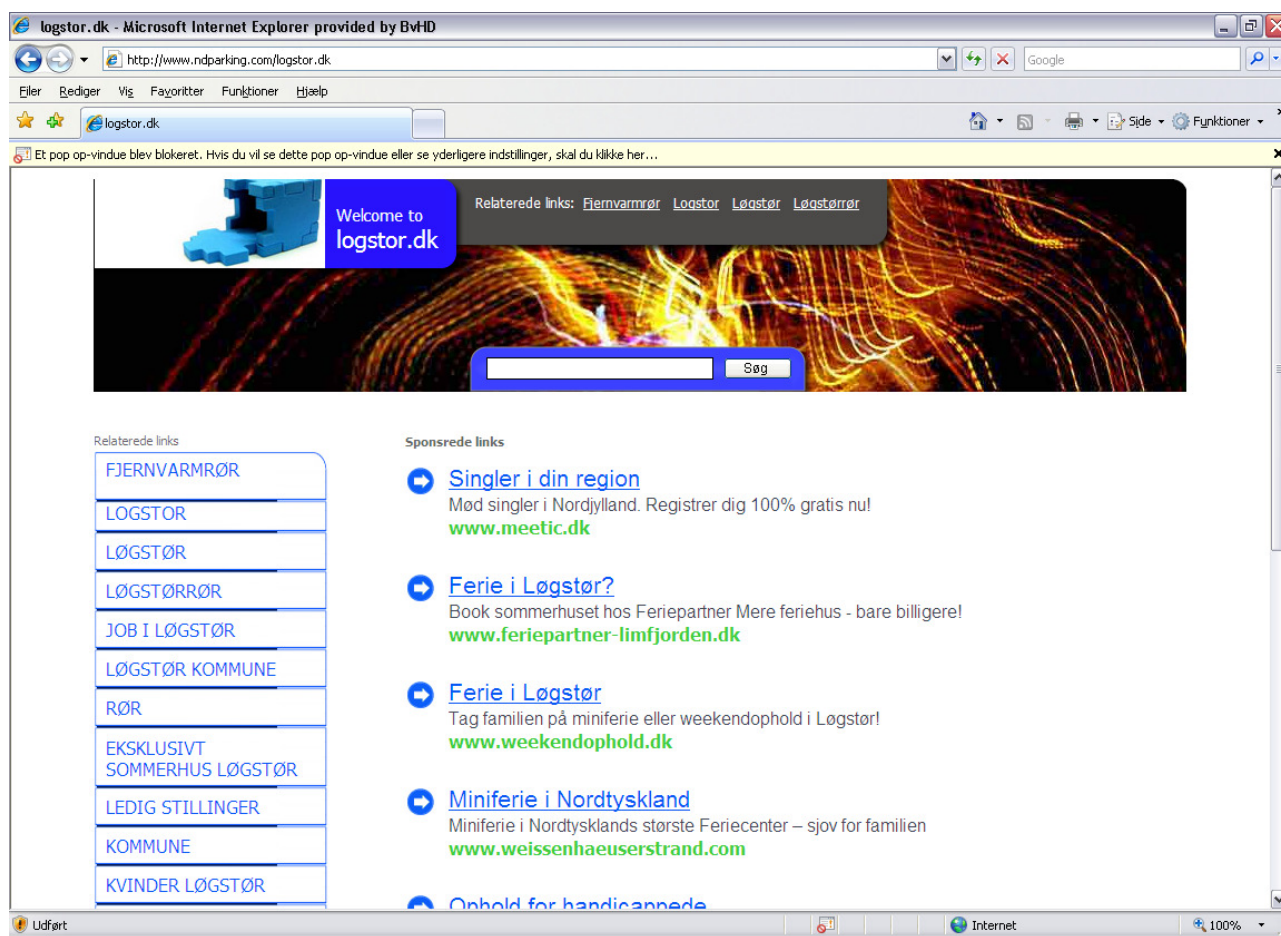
logstor.dk - Microsoft Internet Explorer provided by BvHD

http://www.ndparking.com/logstor.dk

Google

Filer Rediger Vis Favoritter Funktioner Hjælp

logstor.dk

Side Funktioner

Et pop op-vindue blev blokeret. Hvis du vil se dette pop op-vindue eller se yderligere indstillinger, skal du klikke her...

Welcome to
logstor.dk

Relaterede links: Fjernvarmrør Logstor Løgstør Løgstørrør

Søg

Relaterede links

FJERNVARMRØR
LOGSTOR
LØGSTØR
LØGSTØRRØR
JOB I LØGSTØR
LØGSTØR KOMMUNE
RØR
EKSKLUSIVT SOMMERHUS LØGSTØR
LEDIG STILLINGER
KOMMUNE
KVINDER LØGSTØR

Sponsrede links

Singler i din region
Mød singler i Nordjylland. Registrer dig 100% gratis nu!
www.meetic.dk

Ferie i Løgstør?
Book sommerhuset hos Feriepartner Mere feriehus - bare billigere!
www.feriepartner-limfjorden.dk

Ferie i Løgstør
Tag familien på miniferie eller weekendophold i Løgstør!
www.weekendophold.dk

Miniferie i Nordtyskland
Miniferie i Nordtysklands største Feriecenter – sjov for familien
www.weissenhaeuserstrand.com

Ophold for handicappede

Udført

Internet

100%